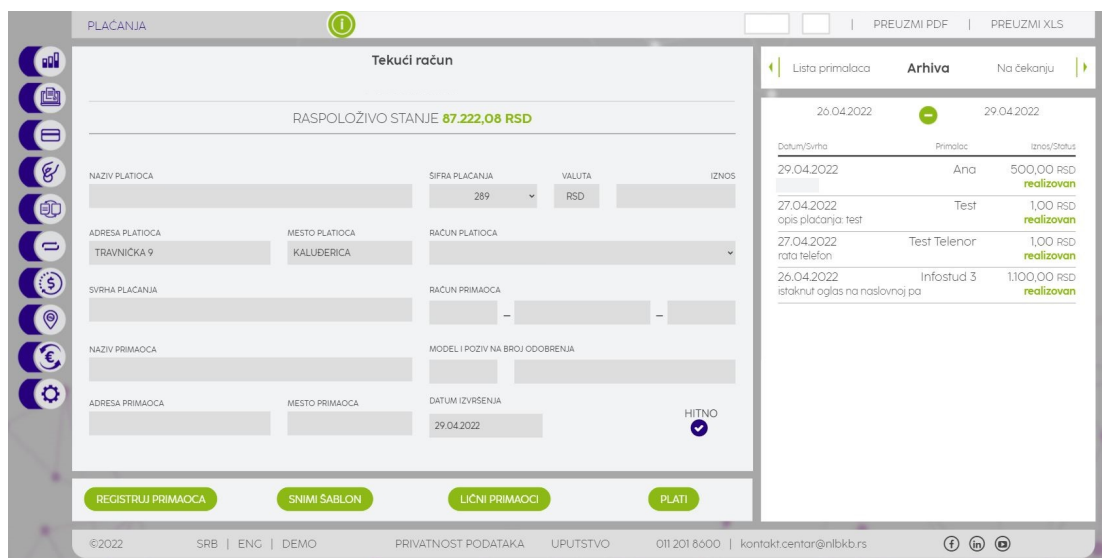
PLAĆANJA

| PREUZMI PDF | PREUZMI XLS

Tekući račun

RASPOLOŽIVO STANJE 87.222,08 RSD

NAZIV PLATIOCA

ŠIFRA PLAĆANJA
289

VALUTA
RSD

IZNOS

ADRESA PLATIOCA
TRAVNIČKA 9

MESTO PLATIOCA
KALUĐERICA

RAČUN PLATIOCA

SVRHA PLAĆANJA

RAČUN PRIMAOCA
–
–

NAZIV PRIMAOCA

MODEL I POZIV NA BROJ ODOBRENJA

ADRESA PRIMAOCA

MESTO PRIMAOCA

DATUM IZVRŠENJA
29.04.2022

HITNO

REGISTRUJ PRIMAOCA
SNIMI ŠABLON
LIČNI PRIMAOCI
PLATI

Lista primalaca
Arhiva
Na čekanju

26.04.2022
29.04.2022

| Datum/Svrha | Primalac | Iznos/Status |
|---|---|---|
| 29.04.2022 | Ana | 500,00 RSD realizovan |
| 27.04.2022 opis plaćanja: test | Test | 1,00 RSD realizovan |
| 27.04.2022 rata telefon | Test Telenor | 1,00 RSD realizovan |
| 26.04.2022 istaknut oglas na naslovnoj pa | Infostud 3 | 1.100,00 RSD realizovan |

©2022 SRB | ENG | DEMO PRIVATNOST PODATAKA UPUTSTVO 011 201 8600 | kontakt.centar@nlbkb.rs